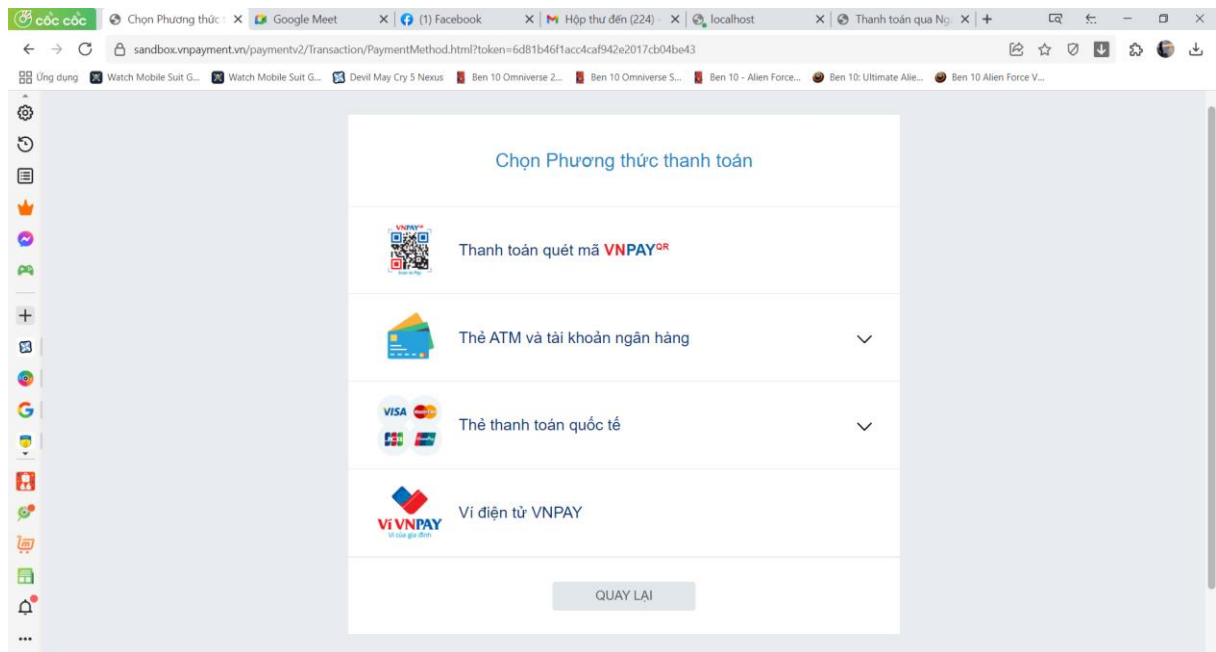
cốc cốc
Chọn Phương thức
Google Meet
(1) Facebook
Hộp thư đến (224)
localhost
Thanh toán qua Ng
sandbox.vnpayment.vn/paymentv2/Transaction/PaymentMethod.html?token=6d81b46f1acc4caf942e2017cb04be43
Ứng dụng
Watch Mobile Suit G...
Watch Mobile Suit G...
Devil May Cry 5 Nexus
Ben 10 Omniverse 2...
Ben 10 Omniverse S...
Ben 10 - Alien Force...
Ben 10: Ultimate Alie...
Ben 10 Alien Force V...

Chọn Phương thức thanh toán

VNPAY QR
Thanh toán quét mã VNPAY$^{QR}$

Thẻ ATM và tài khoản ngân hàng

VISA
JCB
Thẻ thanh toán quốc tế

Ví VNPAY
Ví của gia đình
Ví điện tử VNPAY

QUAY LẠI